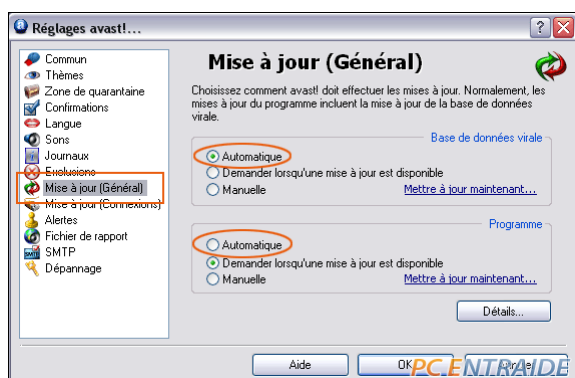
Réglages avast!...

Commun
Thèmes
Zone de quarantaine
Confirmations
Langue
Sons
Journaux
Exclusions
Mise à jour (Général)
Mise à jour (Connexions)
Alertes
Fichier de rapport
SMTP
Dépannage

Mise à jour (Général)

Choisissez comment avast! doit effectuer les mises à jour. Normalement, les mises à jour du programme incluent la mise à jour de la base de données virale.

Base de données virale
Automatique
Demander lorsqu'une mise à jour est disponible
Manuelle
Mettre à jour maintenant...

Programme
Automatique
Demander lorsqu'une mise à jour est disponible
Manuelle
Mettre à jour maintenant...

Détails...

Aide
OK
PC ENTRAIDE
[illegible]